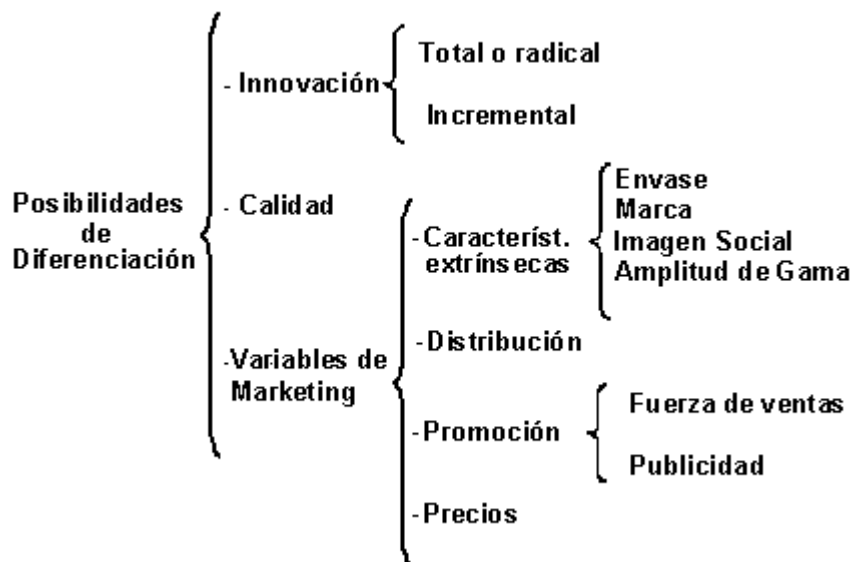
Posibilidades de Diferenciación

- Innovación
Total o radical
Incremental

- Calidad

-Variables de Marketing
-Característ. extrínsecas
Envase
Marca
Imagen Social
Amplitud de Gama

-Distribución

-Promoción
Fuerza de ventas
Publicidad

-Precios